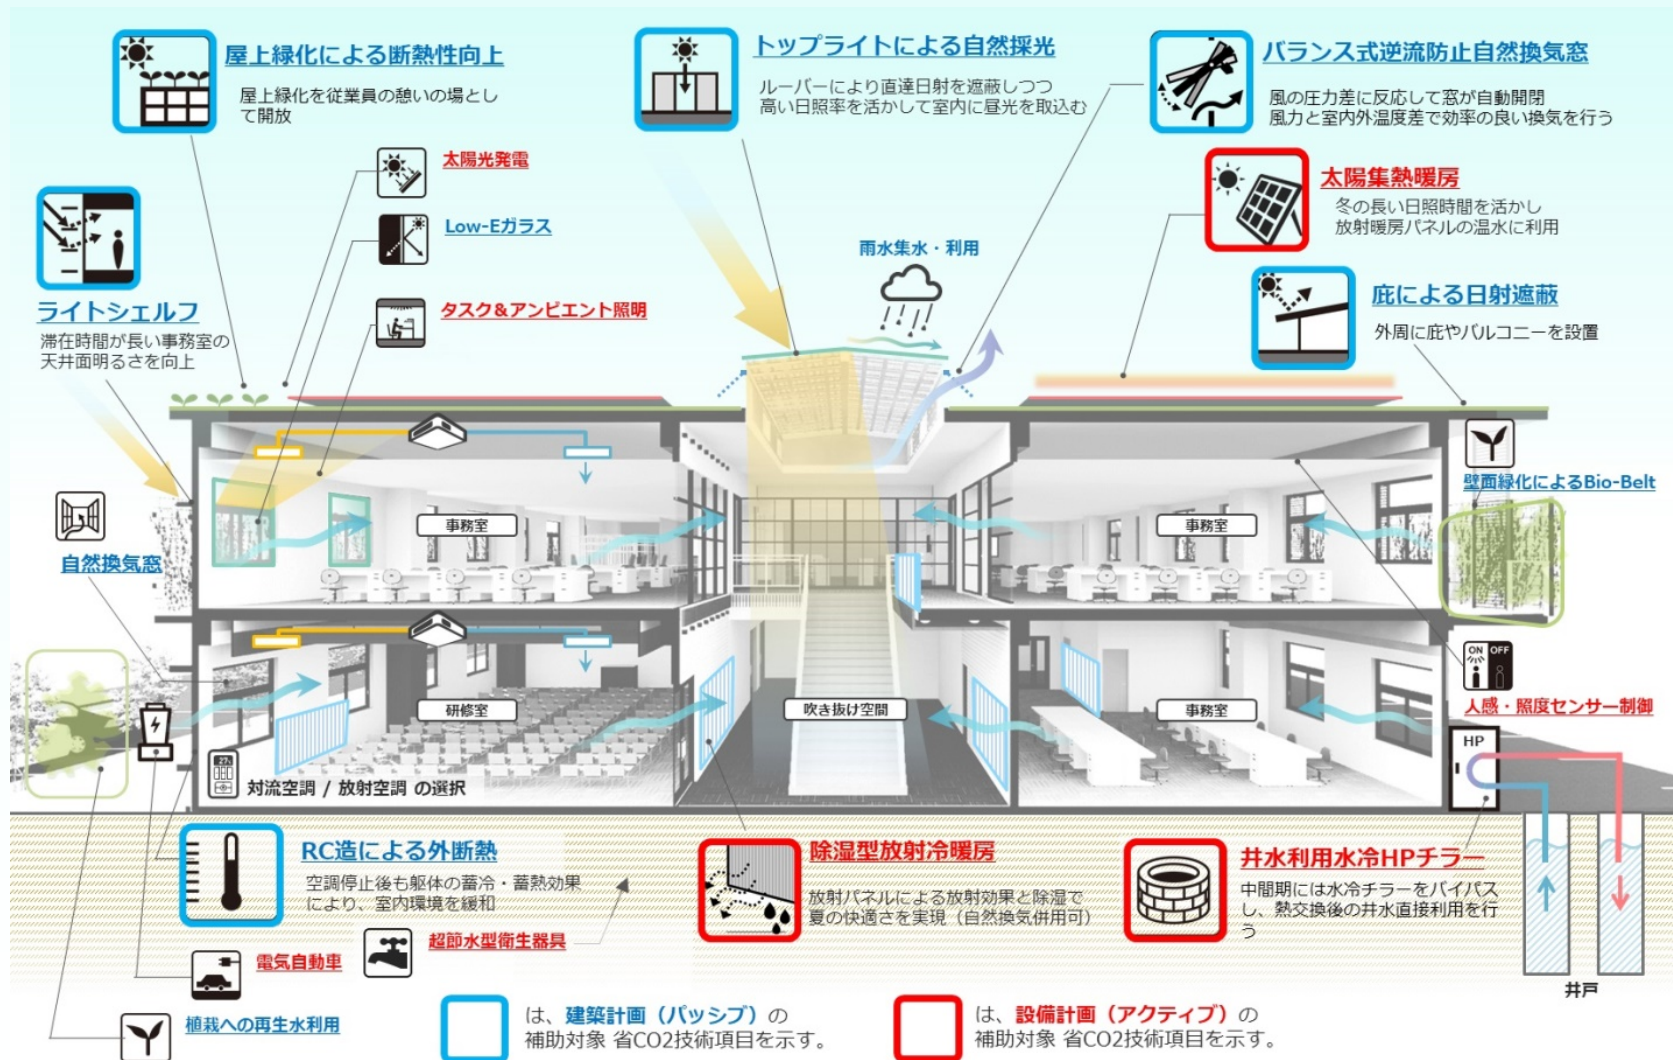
屋上緑化による断熱性向上
屋上緑化を従業員の憩いの場として開放

トップライトによる自然採光
ルーバーにより直達日射を遮蔽しつつ高い日照率を活かして室内に昼光を取込む

バランス式逆流防止自然換気窓
風の圧力差に反応して窓が自動開閉
風力と室内外温度差で効率の良い換気を行う

太陽光発電

Low-Eガラス

タスク&アンビエント照明

太陽集熱暖房
冬の長い日照時間を活かし
放射暖房パネルの温水に利用

ライトシェルフ
滞在時間が長い事務室の天井面明るさを向上

雨水集水・利用

庇による日射遮蔽
外周に庇やバルコニーを設置

壁面緑化によるBio-Belt

自然換気窓

事務室

事務室

研修室

吹き抜け空間

事務室

ON OFF
人感・照度センサー制御

HP

対流空調 / 放射空調 の選択

RC造による外断熱
空調停止後も躯体の蓄冷・蓄熱効果により、室内環境を緩和

除湿型放射冷暖房
放射パネルによる放射効果と除湿で夏の快適さを実現（自然換気併用可）

井水利用水冷HPチラー
中間期には水冷チラーをバイパスし、熱交換後の井水直接利用を行う

超節水型衛生器具

電気自動車

井戸

植栽への再生水利用

は、建築計画（パッシブ）の
補助対象 省CO2技術項目を示す。

は、設備計画（アクティブ）の
補助対象 省CO2技術項目を示す。